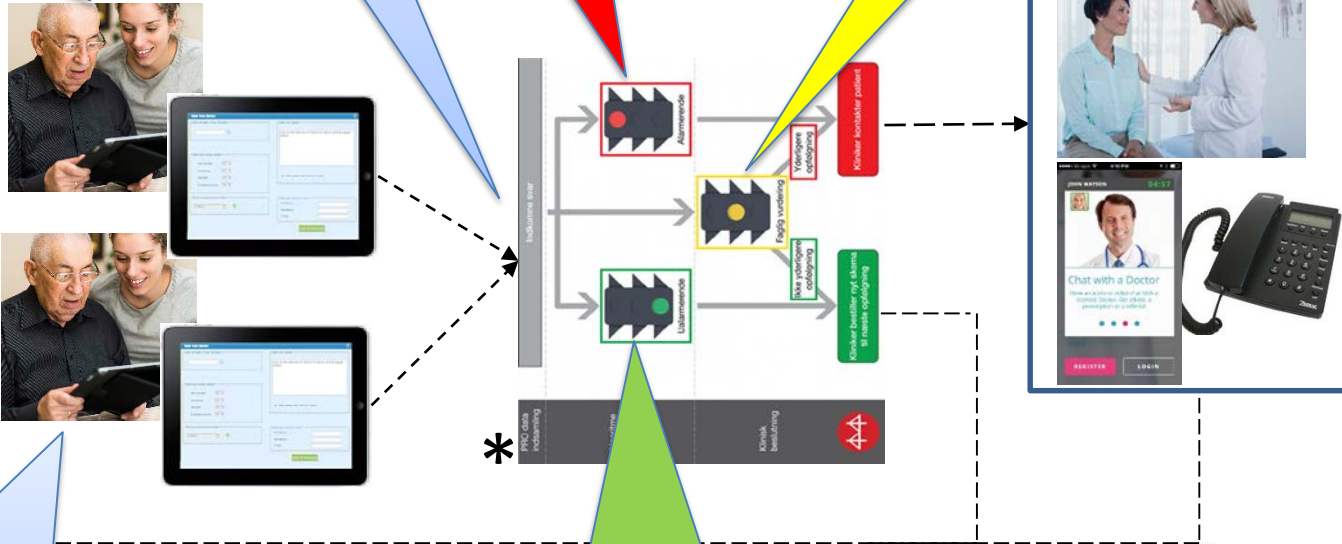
Indkomne svar

Alarmerende

Faglig vurdering

Uafalarmerende

Yderligere opfølgning

Ikke yderligere opfølgning

Kliniker kontakter patient

Kliniker bestiller nyt skema til næste opfølgning

PRO data indsamling

Klinisk beslutning

*

JOHN WATSON

04:57

Chat with a Doctor

REGISTER

LOGIN